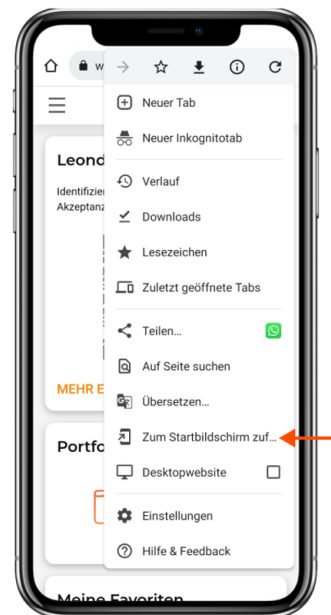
w

Neuer Tab
Neuer Inkognitotab
Verlauf
Downloads
Lesezeichen
Zuletzt geöffnete Tabs
Teilen...
Auf Seite suchen
Übersetzen...
Zum Startbildschirm zuf...
Desktopwebsite
Einstellungen
Hilfe & Feedback

Leond
Identifizier
Akzeptanz
MEHR E
Portfo
Meine Favoriten